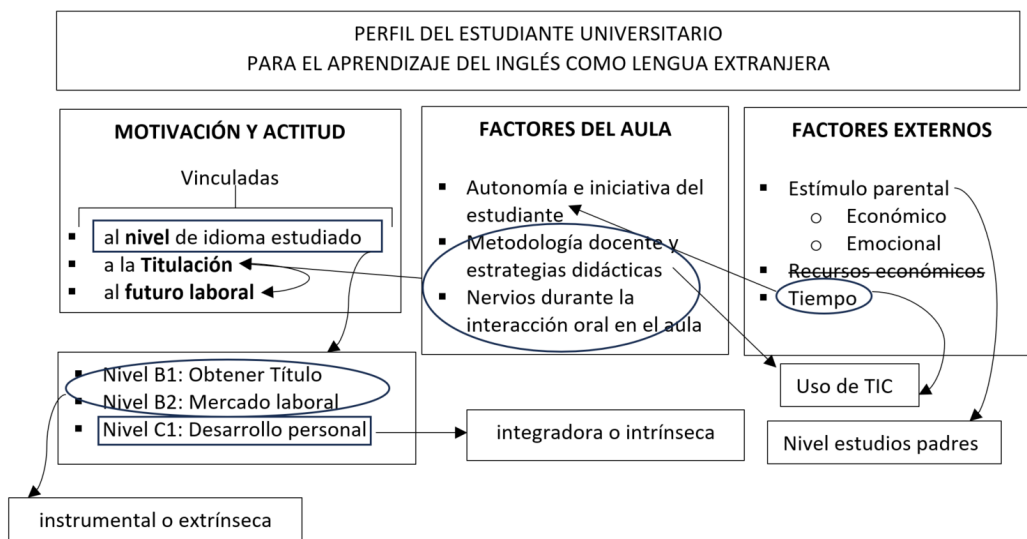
PERFIL DEL ESTUDIANTE UNIVERSITARIO
PARA EL APRENDIZAJE DEL INGLÉS COMO LENGUA EXTRANJERA

MOTIVACIÓN Y ACTITUD

Vinculadas

- al **nivel** de idioma estudiado
- a la **Titulación**
- al **futuro laboral**

FACTORES DEL AULA

- Autonomía e iniciativa del estudiante
- Metodología docente y estrategias didácticas
- Nervios durante la interacción oral en el aula

FACTORES EXTERNOS

- Estímulo parental
  - Económico
  - Emocional
- ~~Recursos económicos~~
- Tiempo

- Nivel B1: Obtener Título
- Nivel B2: Mercado laboral
- Nivel C1: Desarrollo personal

integradora o intrínseca

Uso de TIC

Nivel estudios padres

instrumental o extrínseca